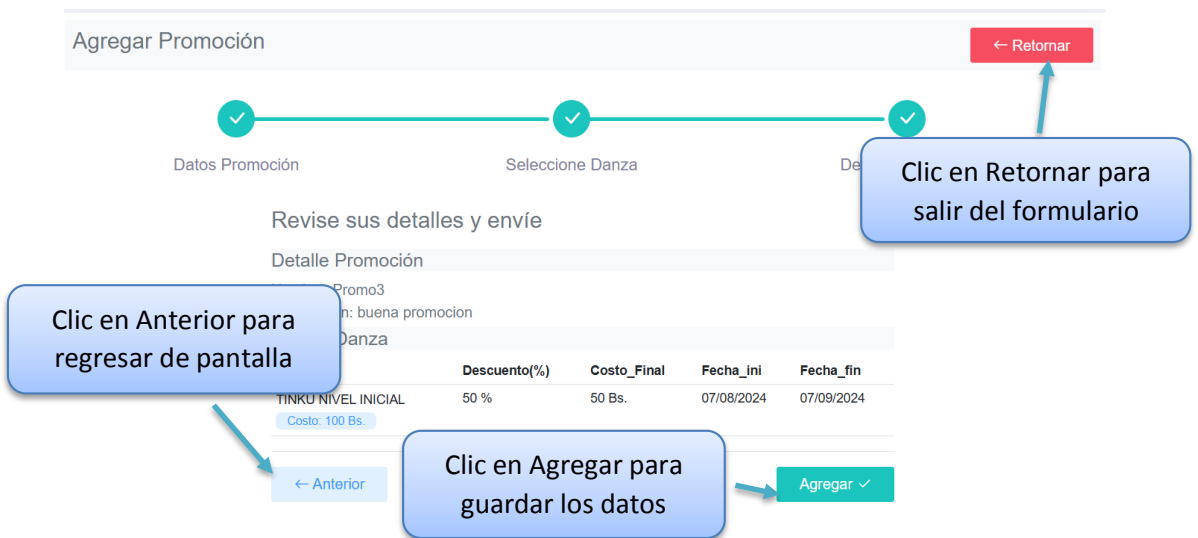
Agregar Promoción

← Retornar

Datos Promoción

Seleccione Danza

De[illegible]

Clic en Retornar para salir del formulario

Revise sus detalles y envíe

Detalle Promoción

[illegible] Promo3

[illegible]n: buena promocion

Clic en Anterior para regresar de pantalla

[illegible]Danza

| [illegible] | Descuento(%) | Costo_Final | Fecha_ini | Fecha_fin |
|---|---|---|---|---|
| TINKU NIVEL INICIAL Costo: 100 Bs. | 50 % | 50 Bs. | 07/08/2024 | 07/09/2024 |

← Anterior

Clic en Agregar para guardar los datos

Agregar ✓